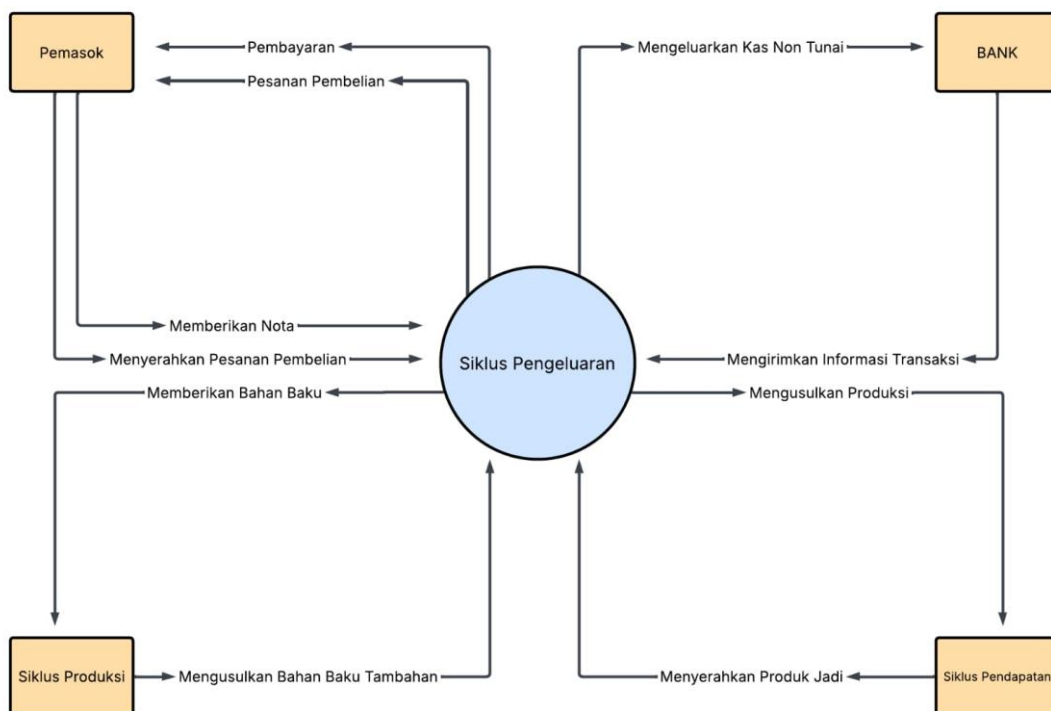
Pemasok

Pembayaran

Pesanan Pembelian

Mengeluarkan Kas Non Tunai

BANK

Memberikan Nota

Menyerahkan Pesanan Pembelian

Siklus Pengeluaran

Mengirimkan Informasi Transaksi

Memberikan Bahan Baku

Mengusulkan Produksi

Siklus Produksi

Mengusulkan Bahan Baku Tambahan

Menyerahkan Produk Jadi

Siklus Pendapatan